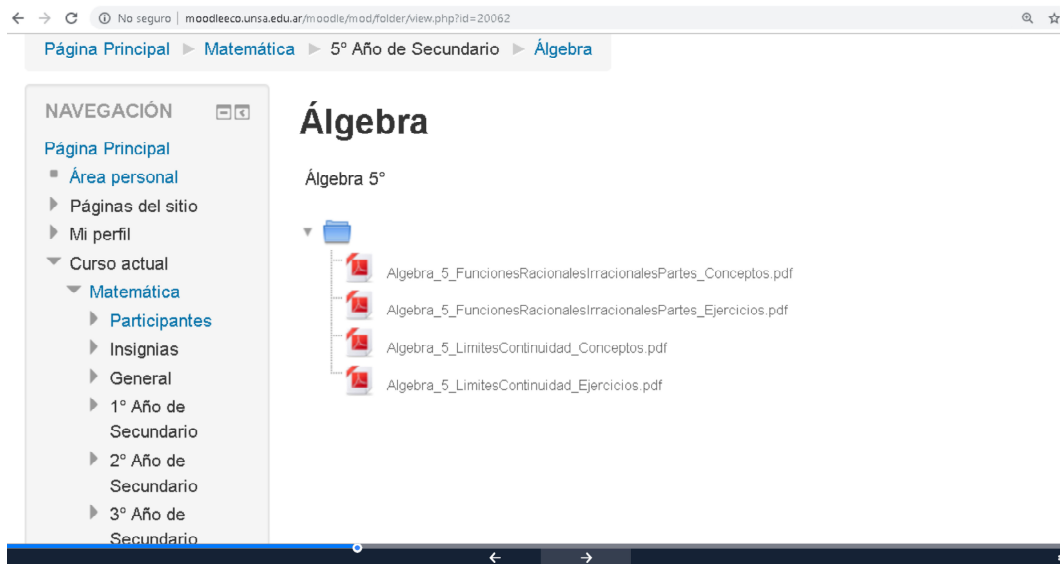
No seguro | moodleeco.unsa.edu.ar/moodle/mod/folder/view.php?id=20062

Página Principal ► Matemática ► 5° Año de Secundario ► Álgebra

NAVEGACIÓN

Página Principal
Área personal
Páginas del sitio
Mi perfil
Curso actual
Matemática
Participantes
Insignias
General
1° Año de Secundario
2° Año de Secundario
3° Año de Secundario

Álgebra

Álgebra 5°

Algebra_5_FuncionesRacionalesIrracionalesPartes_Conceptos.pdf
Algebra_5_FuncionesRacionalesIrracionalesPartes_Ejercicios.pdf
Algebra_5_LimitesContinuidad_Conceptos.pdf
Algebra_5_LimitesContinuidad_Ejercicios.pdf